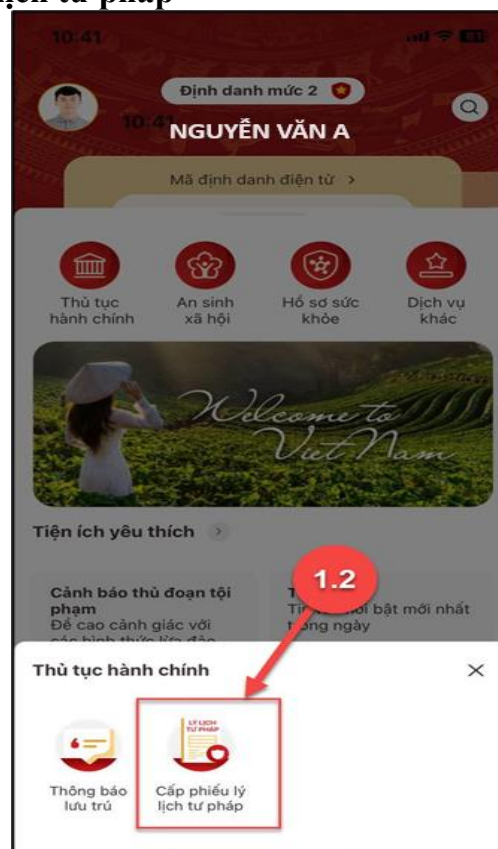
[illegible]ịch tư pháp

10:41

Định danh mức 2

10:41 NGUYỄN VĂN A

Mã định danh điện tử >

Thủ tục hành chính

An sinh xã hội

Hồ sơ sức khỏe

Dịch vụ khác

Welcome to Viet Nam

Tiện ích yêu thích

Cảnh báo thủ đoạn tội phạm
Để cao cảnh giác với các hình thức lừa đảo

T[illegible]
Tin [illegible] nổi bật mới nhất t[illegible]ng ngày

1.2

Thủ tục hành chính

×

Thông báo lưu trú

LÝ LỊCH TƯ PHÁP

Cấp phiếu lý lịch tư pháp